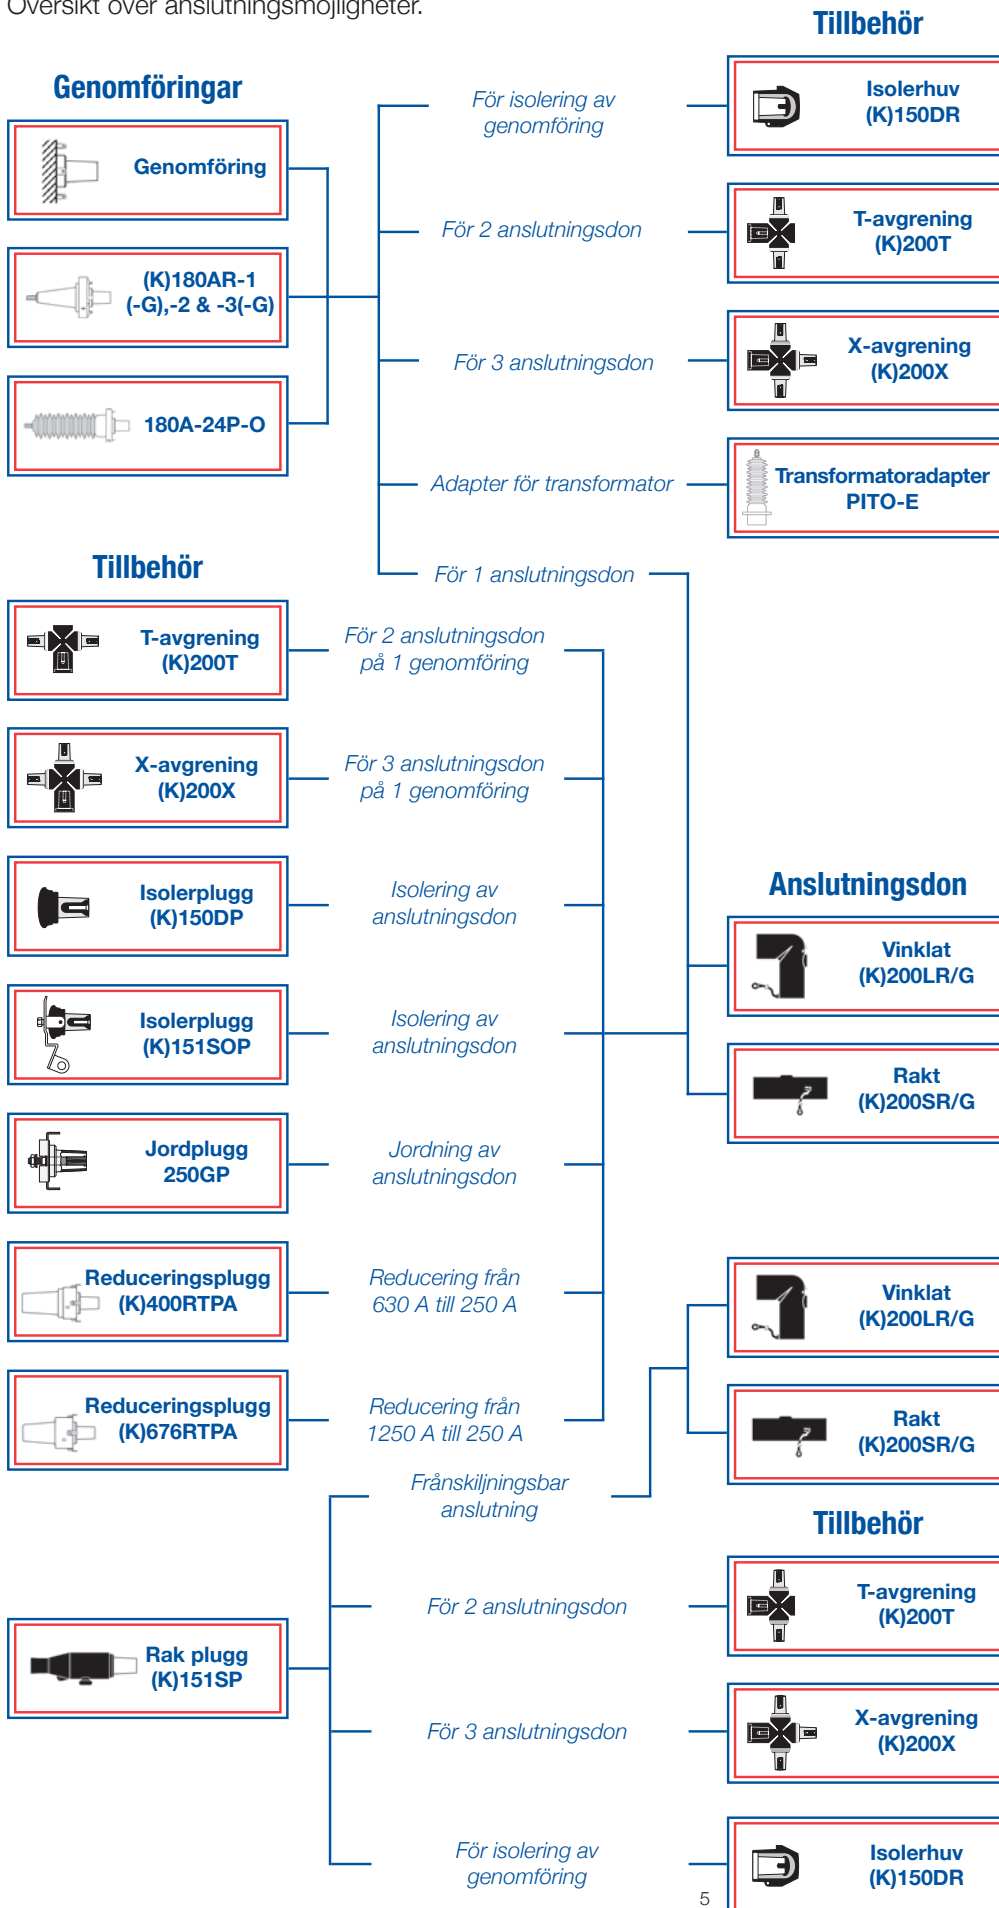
Översikt över anslutningsmöjligheter.

Genomföringar

Genomföring

(K)180AR-1 (-G),-2 & -3(-G)

180A-24P-O

Tillbehör

För isolering av genomföring

Isolerhuv (K)150DR

För 2 anslutningsdon

T-avgrening (K)200T

För 3 anslutningsdon

X-avgrening (K)200X

Adapter för transformator

Transformatoradapter PITO-E

För 1 anslutningsdon

Tillbehör

T-avgrening (K)200T

För 2 anslutningsdon på 1 genomföring

X-avgrening (K)200X

För 3 anslutningsdon på 1 genomföring

Isolerplugg (K)150DP

Isolering av anslutningsdon

Isolerplugg (K)151SOP

Isolering av anslutningsdon

Jordplugg 250GP

Jordning av anslutningsdon

Reduceringsplugg (K)400RTPA

Reducering från 630 A till 250 A

Reduceringsplugg (K)676RTPA

Reducering från 1250 A till 250 A

Anslutningsdon

Vinklat (K)200LR/G

Rakt (K)200SR/G

Vinklat (K)200LR/G

Rakt (K)200SR/G

Frånskiljningsbar anslutning

Tillbehör

Rak plugg (K)151SP

För 2 anslutningsdon

T-avgrening (K)200T

För 3 anslutningsdon

X-avgrening (K)200X

För isolering av genomföring

Isolerhuv (K)150DR

5